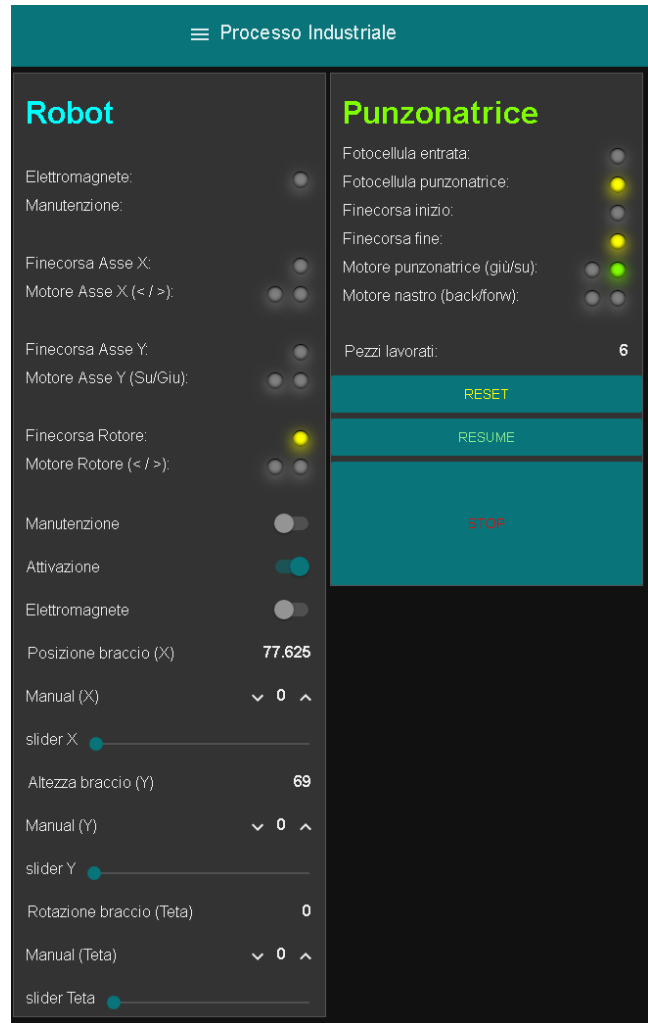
≡ Processo Industriale

Robot

Elettromagnete:
Manutenzione:

Finecorsa Asse X:
Motore Asse X (< / >):

Finecorsa Asse Y:
Motore Asse Y (Su/Giu):

Finecorsa Rotore:
Motore Rotore (< / >):

Manutenzione

Attivazione

Elettromagnete

Posizione braccio (X) 77.625

Manual (X) 0

slider X

Altezza braccio (Y) 69

Manual (Y) 0

slider Y

Rotazione braccio (Teta) 0

Manual (Teta) 0

slider Teta

Punzonatrice

Fotocellula entrata:
Fotocellula punzonatrice:
Finecorsa inizio:
Finecorsa fine:
Motore punzonatrice (giù/su):
Motore nastro (back/forw):

Pezzi lavorati: 6

RESET

RESUME

STOP